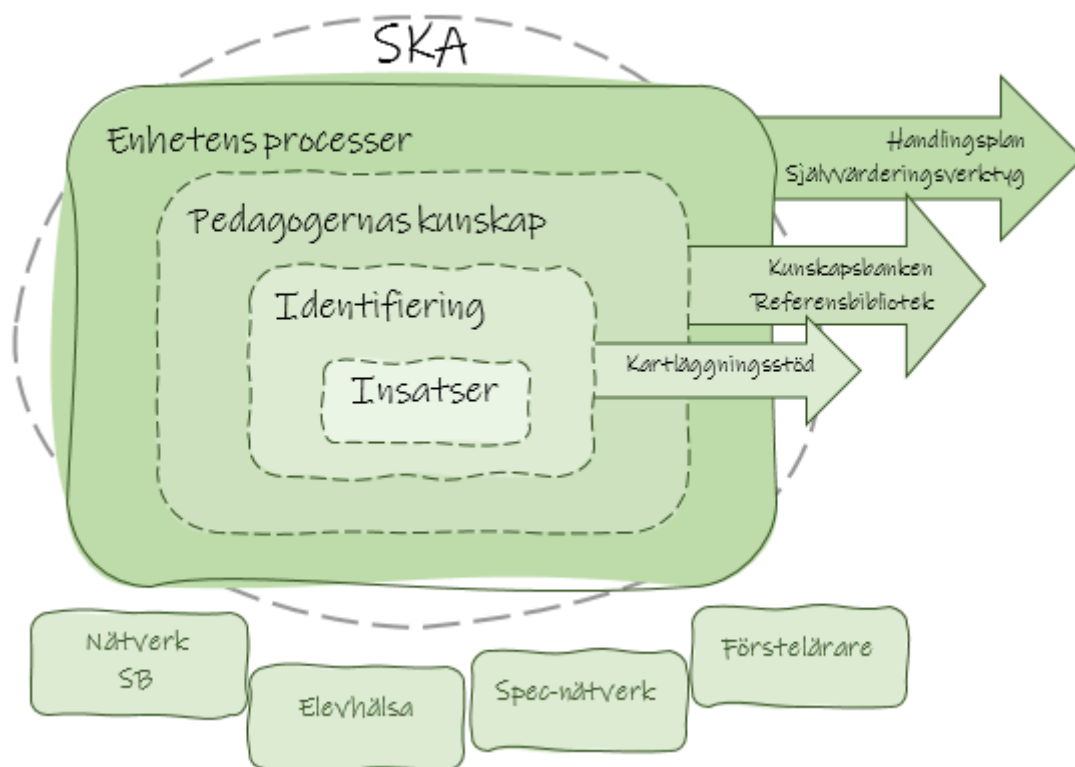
SKA

Enhetens processer

Pedagogernas kunskap

Identifiering

Insatser

Handlingsplan
Självvärderingsverktyg

Kunskapsbanken
Referensbibliotek

Kartläggningsstöd

Nätverk
SB

Elevhälsa

Spec-nätverk

Förstelärare